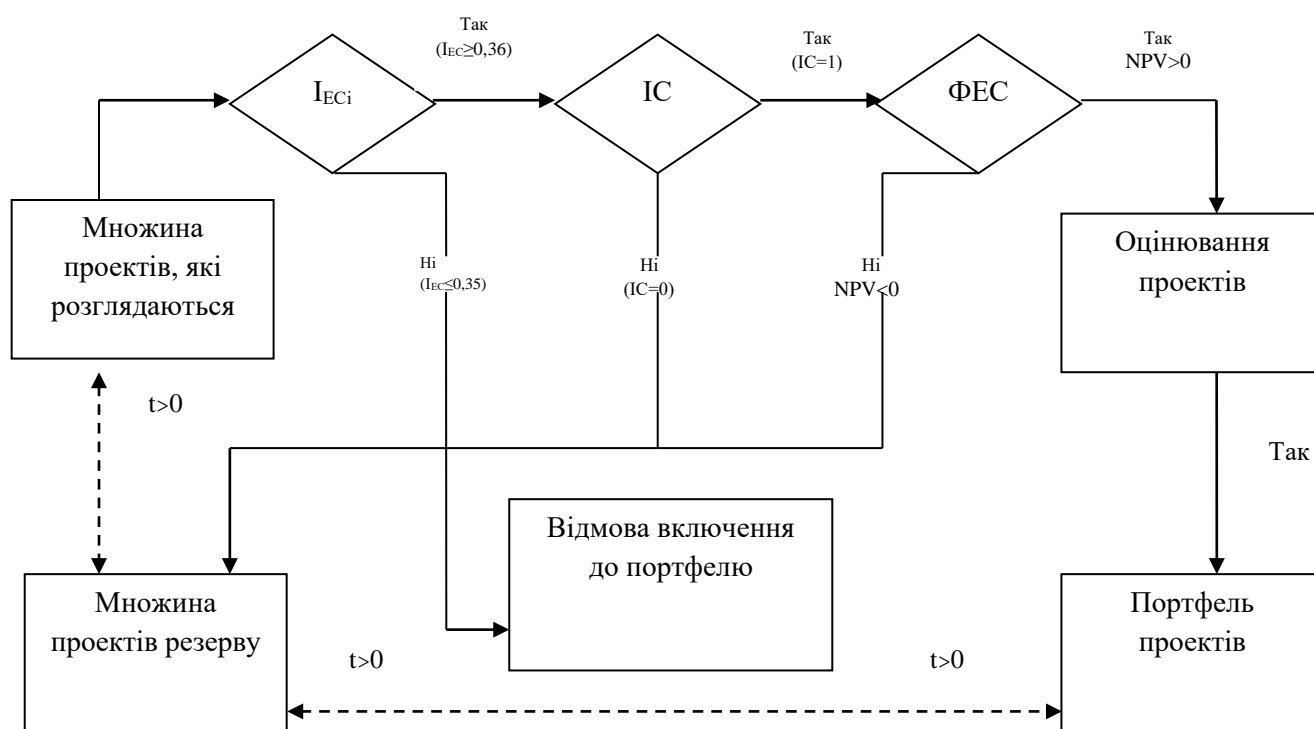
Множина проектів, які розглядаються

$I_{ECi}$

Так
($I_{EC}$≥0,36)

IC

Так
(IC=1)

ФЕС

Так
NPV>0

Оцінювання проектів

Ні
($I_{EC}$≤0,35)

Ні
(IC=0)

Ні
NPV<0

t>0

Так

Відмова включення до портфелю

Множина проектів резерву

Портфель проектів

t>0

t>0